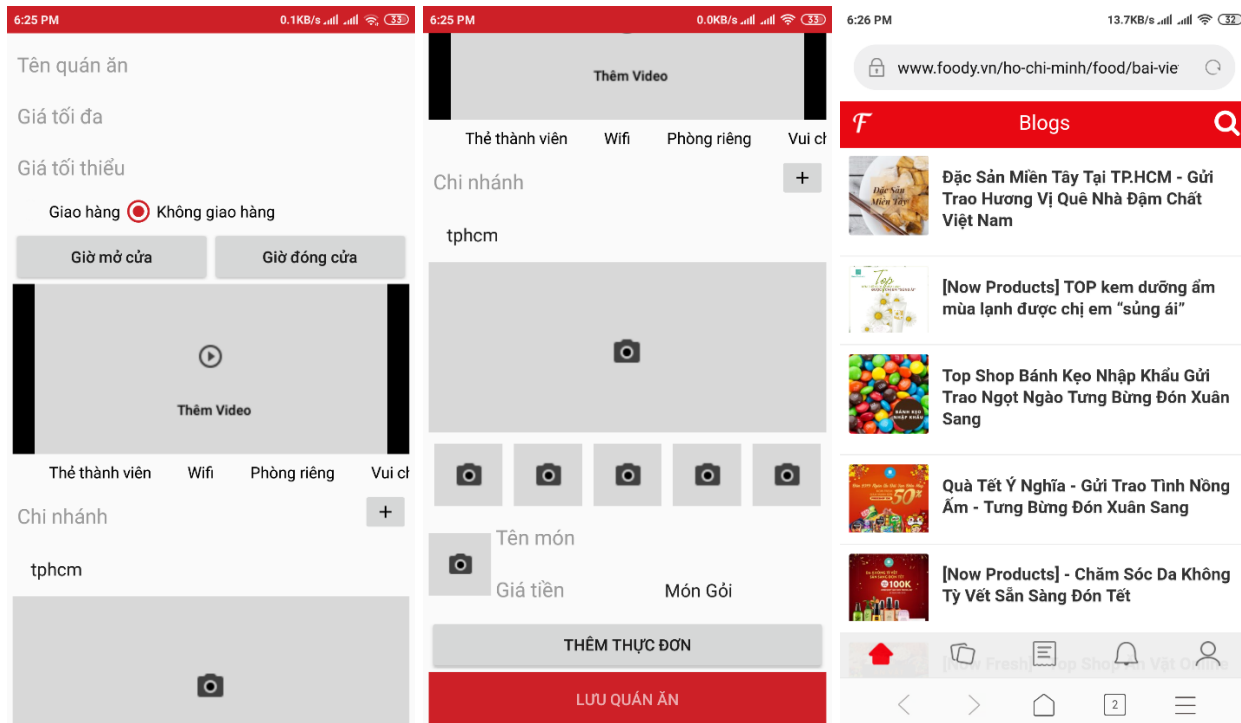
6:25 PM 0.1KB/s 33

Tên quán ăn

Giá tối đa

Giá tối thiểu

Giao hàng Không giao hàng

Giờ mở cửa Giờ đóng cửa

Thêm Video

Thẻ thành viên Wifi Phòng riêng Vui c

Chi nhánh +

tphcm

6:25 PM 0.0KB/s 33

Thêm Video

Thẻ thành viên Wifi Phòng riêng Vui c

Chi nhánh +

tphcm

Tên món

Giá tiền Món Gỏi

THÊM THỰC ĐƠN

LƯU QUÁN ĂN

6:26 PM 13.7KB/s 32

www.foody.vn/ho-chi-minh/food/bai-vie

Blogs

Đặc Sản Miền Tây Tại TP.HCM - Gửi Trao Hương Vị Quê Nhà Đậm Chất Việt Nam

[Now Products] TOP kem dưỡng ẩm mùa lạnh được chị em "sủng ái"

Top Shop Bánh Kẹo Nhập Khẩu Gửi Trao Ngọt Ngào Tưng Bừng Đón Xuân Sang

Quà Tết Ý Nghĩa - Gửi Trao Tình Nồng Ấm - Tưng Bừng Đón Xuân Sang

[Now Products] - Chăm Sóc Da Không Tỳ Vết Sẵn Sàng Đón Tết

2